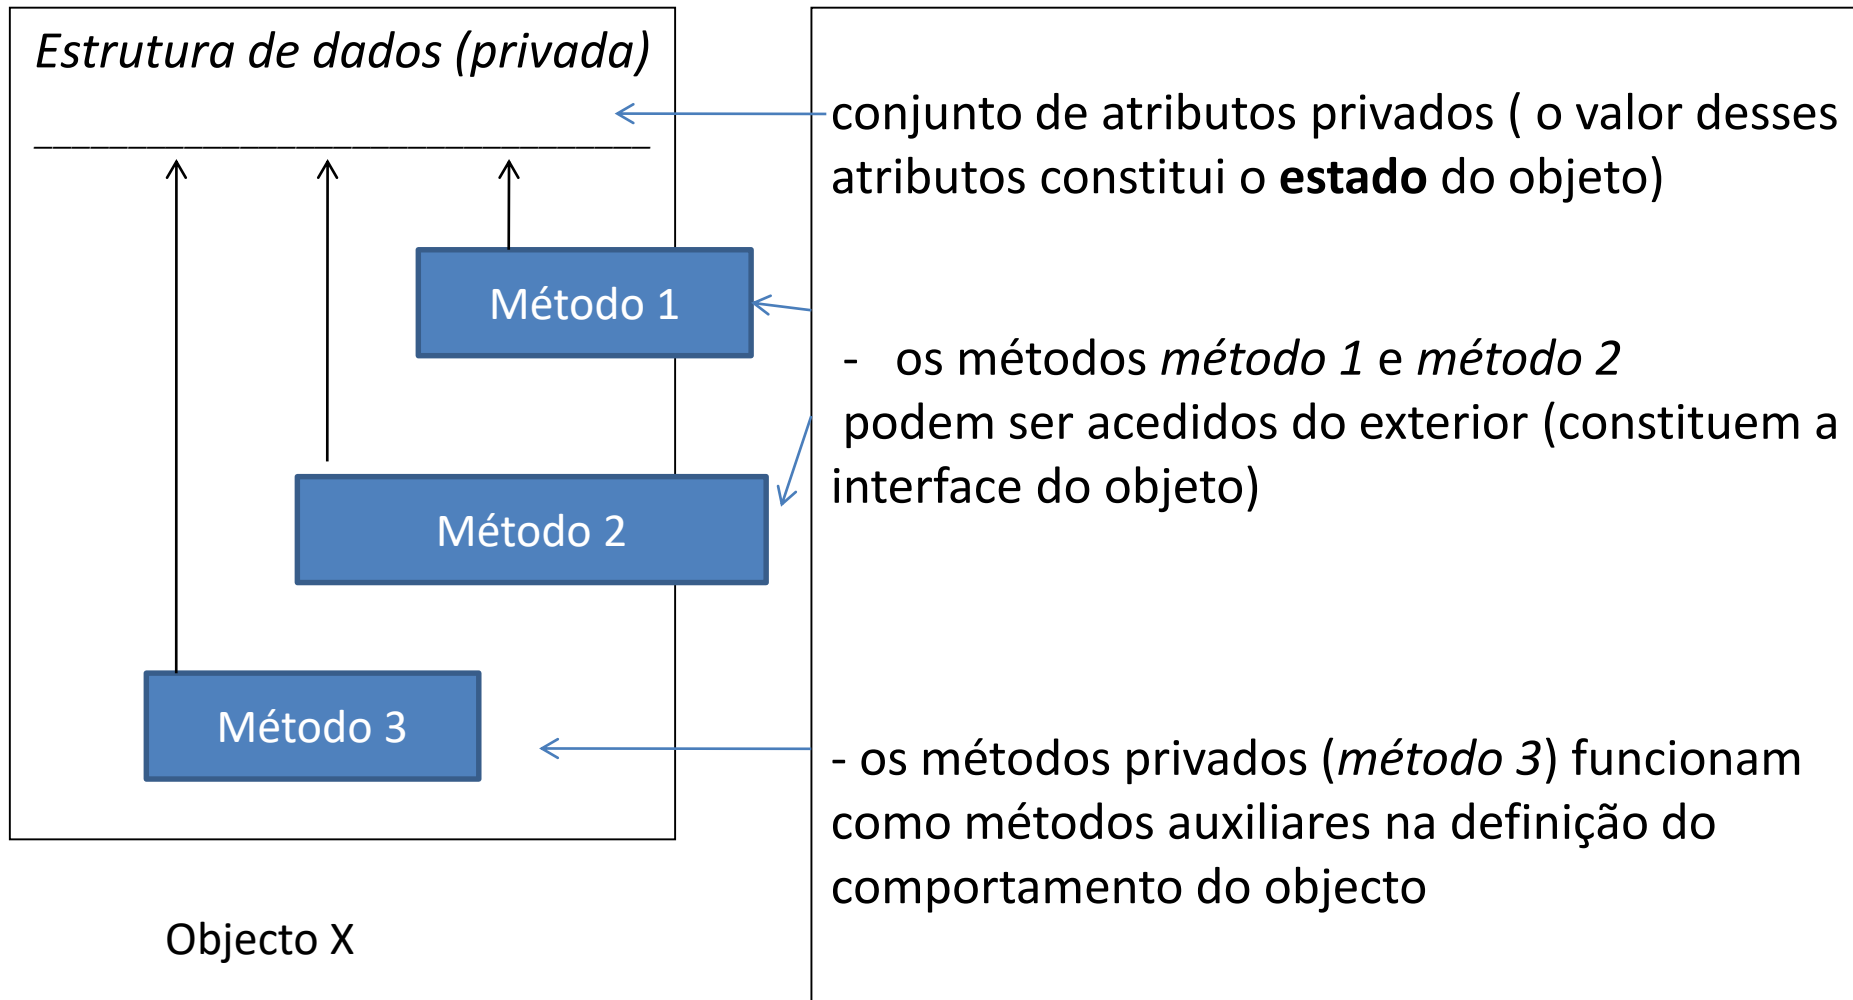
Estrutura de dados (privada)

________________________________

Método 1

Método 2

Método 3

Objecto X

conjunto de atributos privados ( o valor desses atributos constitui o **estado** do objeto)

- os métodos *método 1* e *método 2* podem ser acedidos do exterior (constituem a interface do objeto)

- os métodos privados (*método 3*) funcionam como métodos auxiliares na definição do comportamento do objecto